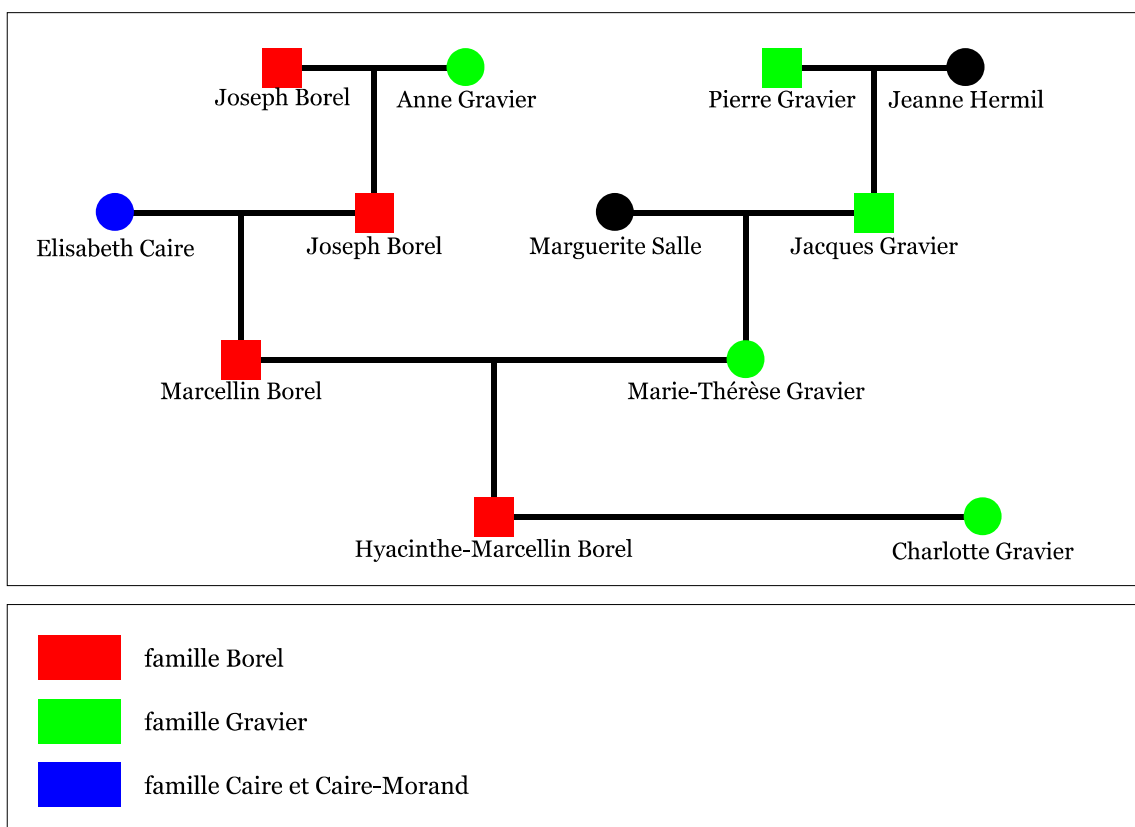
Joseph Borel
Anne Gravier
Pierre Gravier
Jeanne Hermil
Elisabeth Caire
Joseph Borel
Marguerite Salle
Jacques Gravier
Marcellin Borel
Marie-Thérèse Gravier
Hyacinthe-Marcellin Borel
Charlotte Gravier

famille Borel
famille Gravier
famille Caire et Caire-Morand